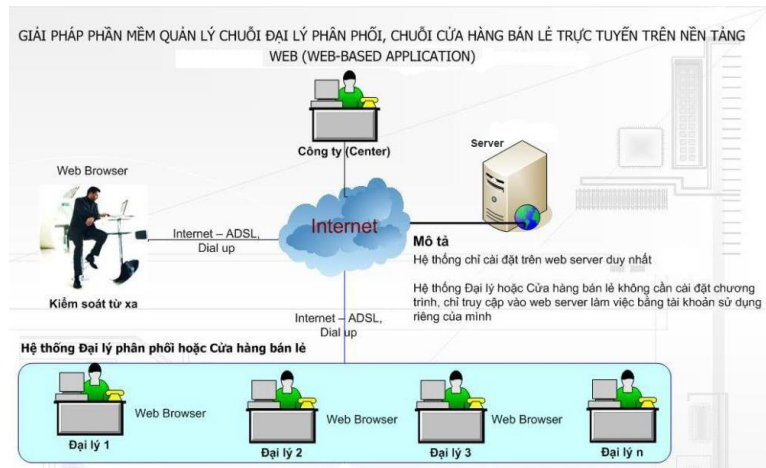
GIẢI PHÁP PHẦN MỀM QUẢN LÝ CHUỖI ĐẠI LÝ PHÂN PHỐI, CHUỖI CỬA HÀNG BÁN LẺ TRỰC TUYẾN TRÊN NỀN TẢNG WEB (WEB-BASED APPLICATION)

Công ty (Center)

Server

Web Browser

Internet – ADSL, Dial up

Internet

Kiểm soát từ xa

Mô tả

Hệ thống chỉ cài đặt trên web server duy nhất

Hệ thống Đại lý hoặc Cửa hàng bán lẻ không cần cài đặt chương trình, chỉ truy cập vào web server làm việc bằng tài khoản sử dụng riêng của mình

Internet – ADSL, Dial up

Hệ thống Đại lý phân phối hoặc Cửa hàng bán lẻ

Web Browser

Web Browser

Web Browser

Đại lý 1

Đại lý 2

Đại lý 3

Đại lý n